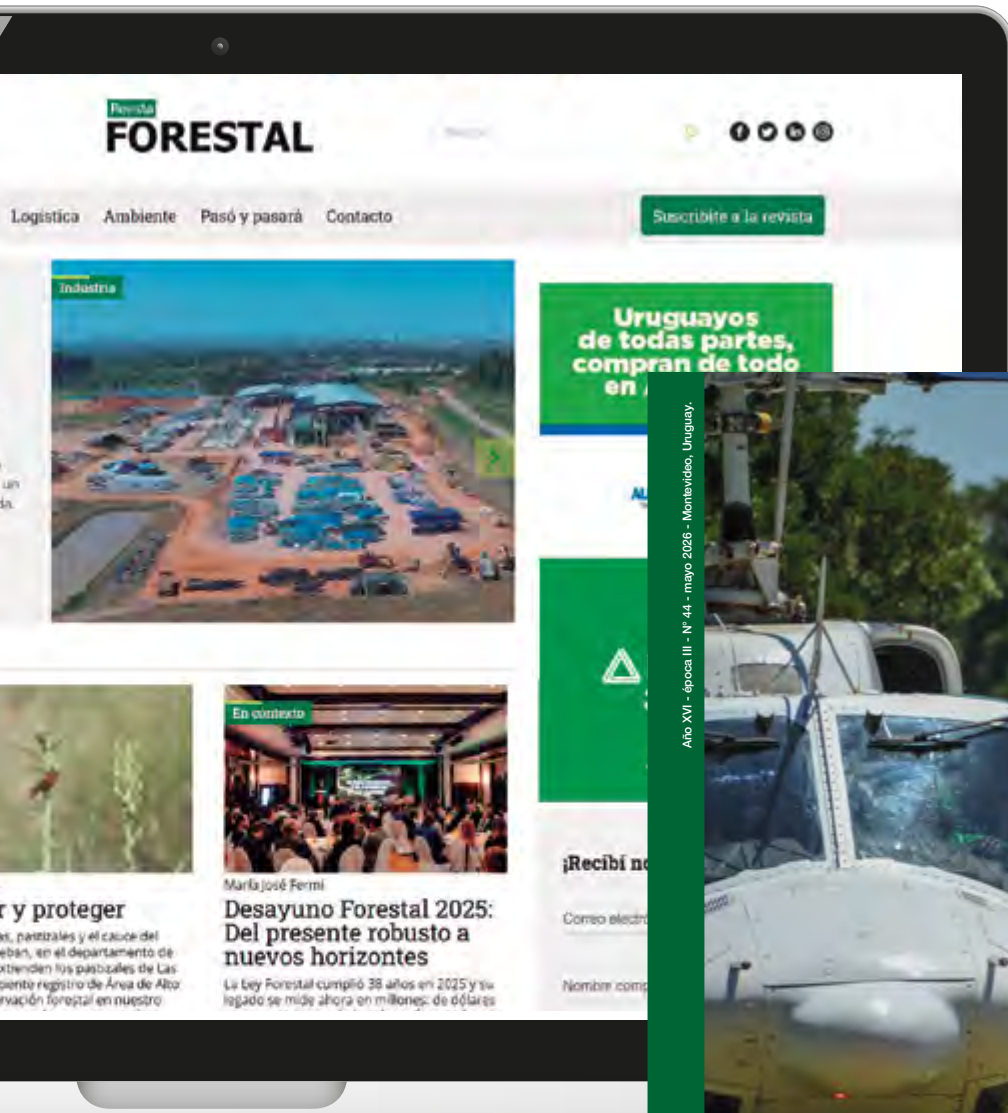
Revista
FORESTAL

Buscar

Logística Ambiente Pasó y pasará Contacto

Suscribite a la revista

Industria

Uruguayos de todas partes, compran de todo en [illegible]

Año XVI - época III - Nº 44 - mayo 2026 - Montevideo, Uruguay.

En contexto

r y proteger

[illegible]es, pastizales y el cauce del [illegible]eban, en el departamento de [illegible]xtienden los pastizales de Las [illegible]piente registro de Área de Alto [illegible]rvación forestal en nuestro

María José Fermi

Desayuno Forestal 2025: Del presente robusto a nuevos horizontes

La Ley Forestal cumplió 38 años en 2025 y su legado se mide ahora en millones de dólares

¡Recibí no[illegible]

Correo electr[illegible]

Nombre comp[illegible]